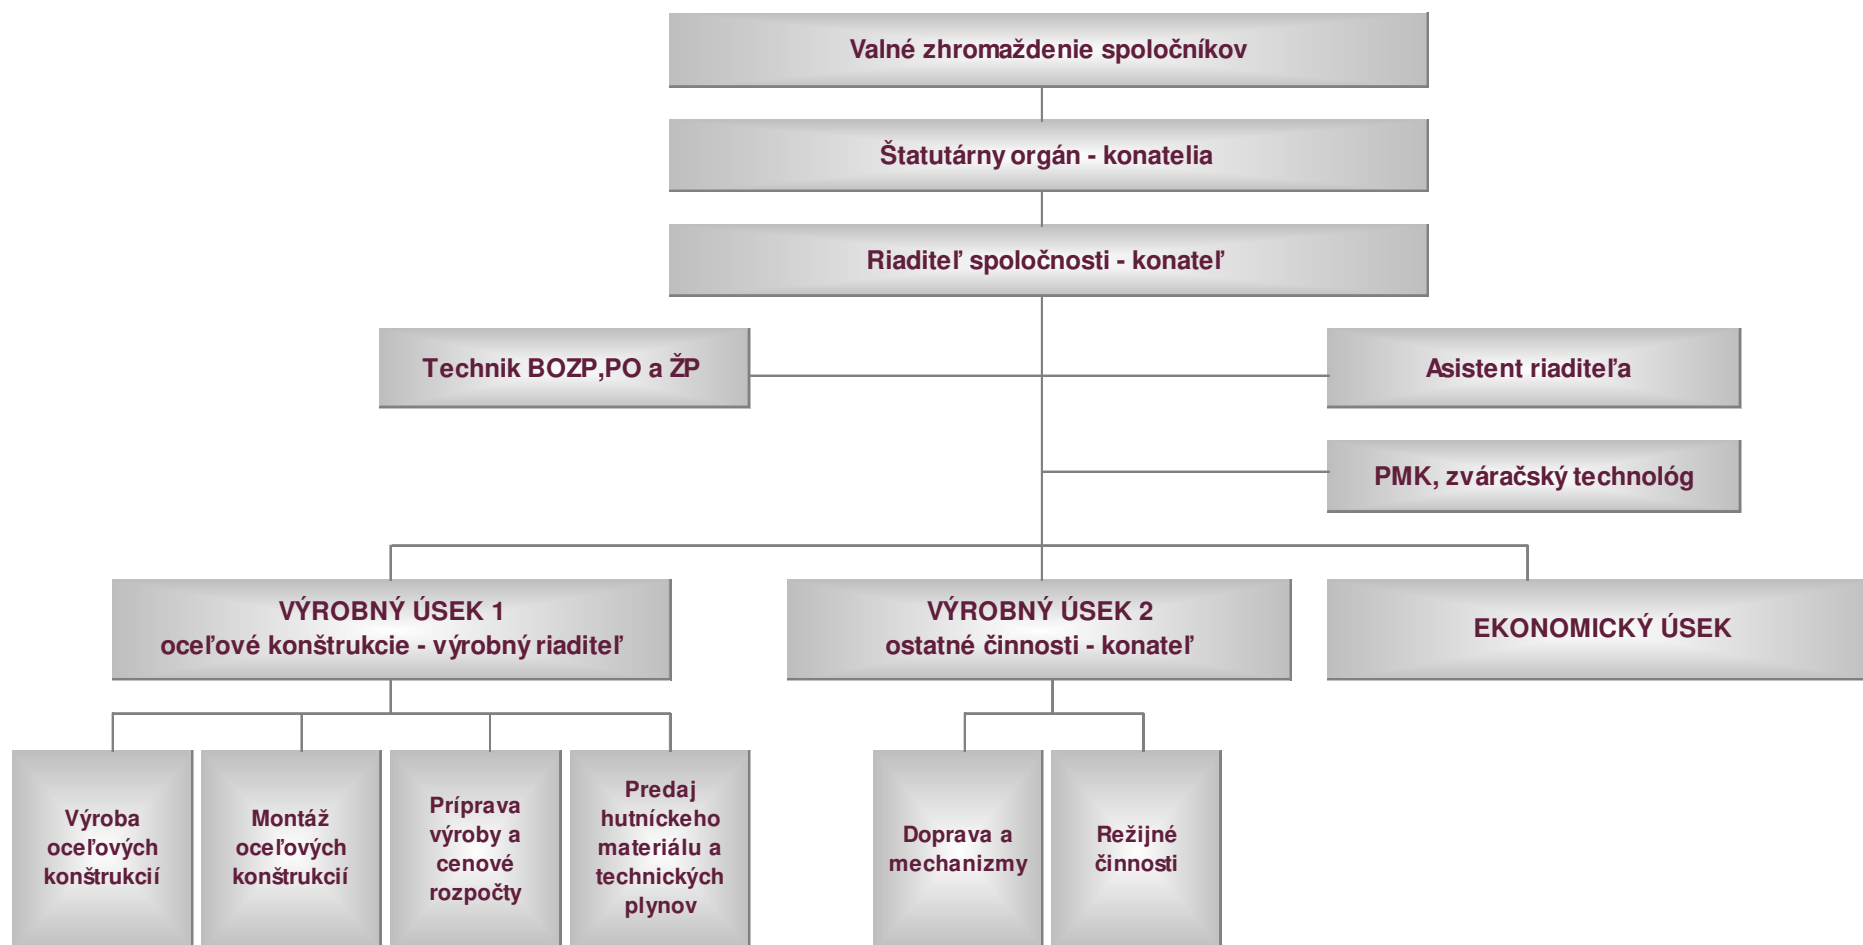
Valné zhromaždenie spoločníkov

Štatutárny orgán - konatelia

Riaditeľ spoločnosti - konateľ

Technik BOZP,PO a ŽP

Asistent riaditeľa

PMK, zváračský technológ

VÝROBNÝ ÚSEK 1
oceľové konštrukcie - výrobný riaditeľ

VÝROBNÝ ÚSEK 2
ostatné činnosti - konateľ

EKONOMICKÝ ÚSEK

Výroba oceľových konštrukcií

Montáž oceľových konštrukcií

Príprava výroby a cenové rozpočty

Predaj hutníckeho materiálu a technických plynov

Doprava a mechanizmy

Režijné činnosti